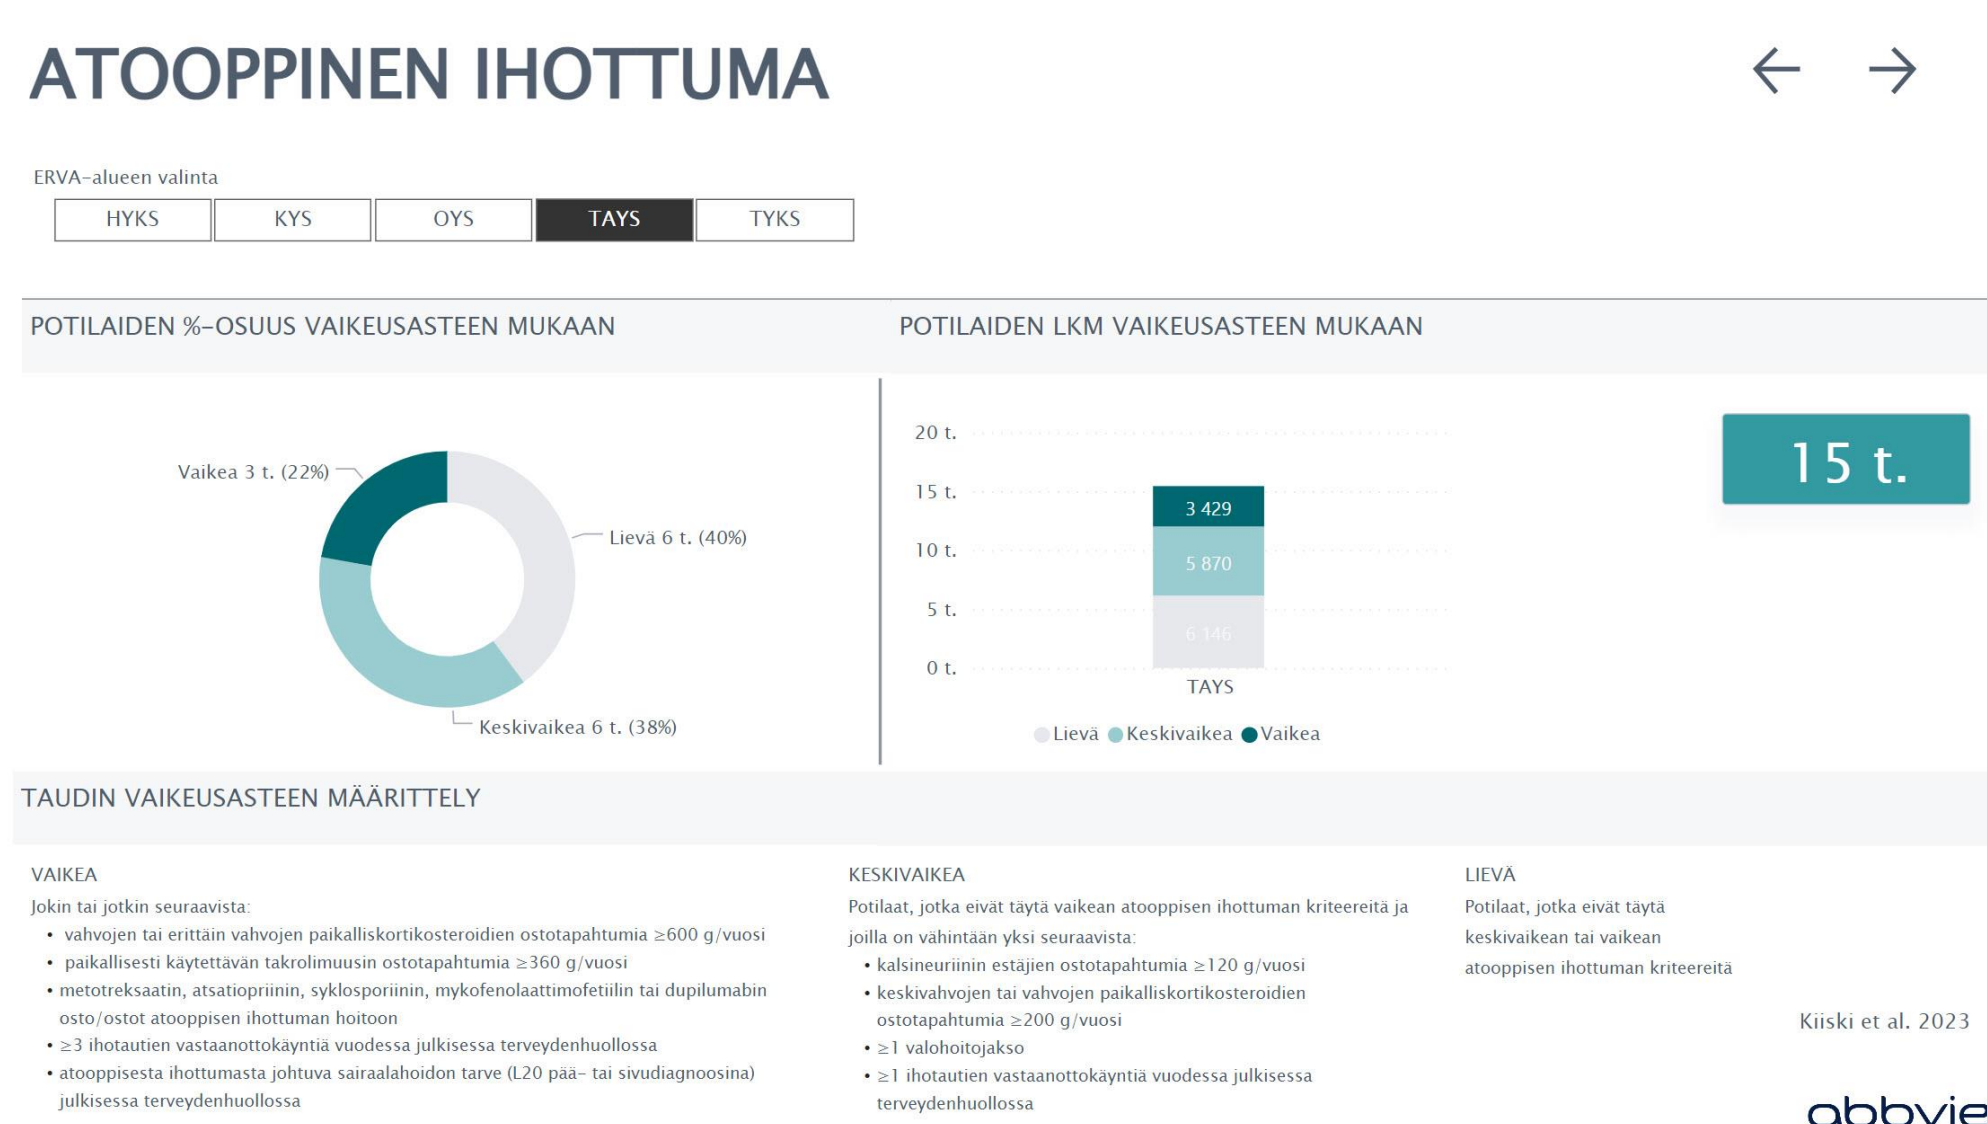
ATOOPPINEN IHOTTUMA

ERVA-alueen valinta

HYKS KYS OYS TAYS TYKS

POTILAIDEN %-OSUUS VAIKEUSASTEEN MUKAAN

Vaikea 3 t. (22%)
Lievä 6 t. (40%)
Keskivaikea 6 t. (38%)

POTILAIDEN LKM VAIKEUSASTEEN MUKAAN

20 t.
15 t.
10 t.
5 t.
0 t.

3 429
5 870
6 146

TAYS

Lievä Keskivaikea Vaikea

15 t.

TAUDIN VAIKEUSASTEEN MÄÄRITTELY

VAIKEA
Jokin tai jotkin seuraavista:
• vahvojen tai erittäin vahvojen paikalliskortikosteroidien ostotapahtumia ≥600 g/vuosi
• paikallisesti käytettävän takrolimuusin ostotapahtumia ≥360 g/vuosi
• metotreksaatin, atsatiopriinin, syklosporiinin, mykofenolaattimofetiilin tai dupilumabin osto/ostot atooppisen ihottuman hoitoon
• ≥3 ihotautien vastaanottokäyntiä vuodessa julkisessa terveydenhuollossa
• atooppisesta ihottumasta johtuva sairaalahoidon tarve (L20 pää- tai sivudiagnoosina) julkisessa terveydenhuollossa

KESKIVAIKEA
Potilaat, jotka eivät täytä vaikean atooppisen ihottuman kriteereitä ja joilla on vähintään yksi seuraavista:
• kalsineuriinin estäjien ostotapahtumia ≥120 g/vuosi
• keskivahvojen tai vahvojen paikalliskortikosteroidien ostotapahtumia ≥200 g/vuosi
• ≥1 valohoitojakso
• ≥1 ihotautien vastaanottokäyntiä vuodessa julkisessa terveydenhuollossa

LIEVÄ
Potilaat, jotka eivät täytä keskivaikean tai vaikean atooppisen ihottuman kriteereitä

Kiiski et al. 2023

abbvie